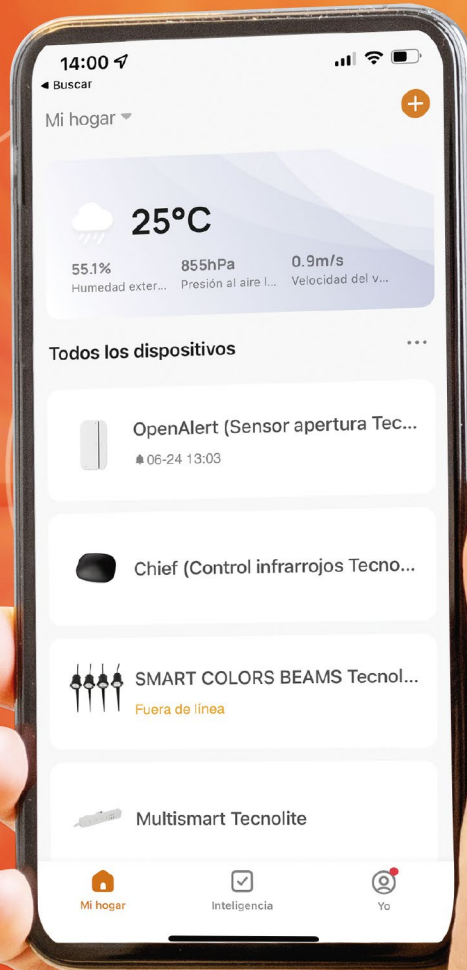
14:00
◂ Buscar

Mi hogar

25°C

55.1%
Humedad exter...

855hPa
Presión al aire l...

0.9m/s
Velocidad del v...

Todos los dispositivos

OpenAlert (Sensor apertura Tec...
06-24 13:03

Chief (Control infrarrojos Tecno...

SMART COLORS BEAMS Tecnol...
Fuera de línea

Multismart Tecnolite

Mi hogar

Inteligencia

Yo